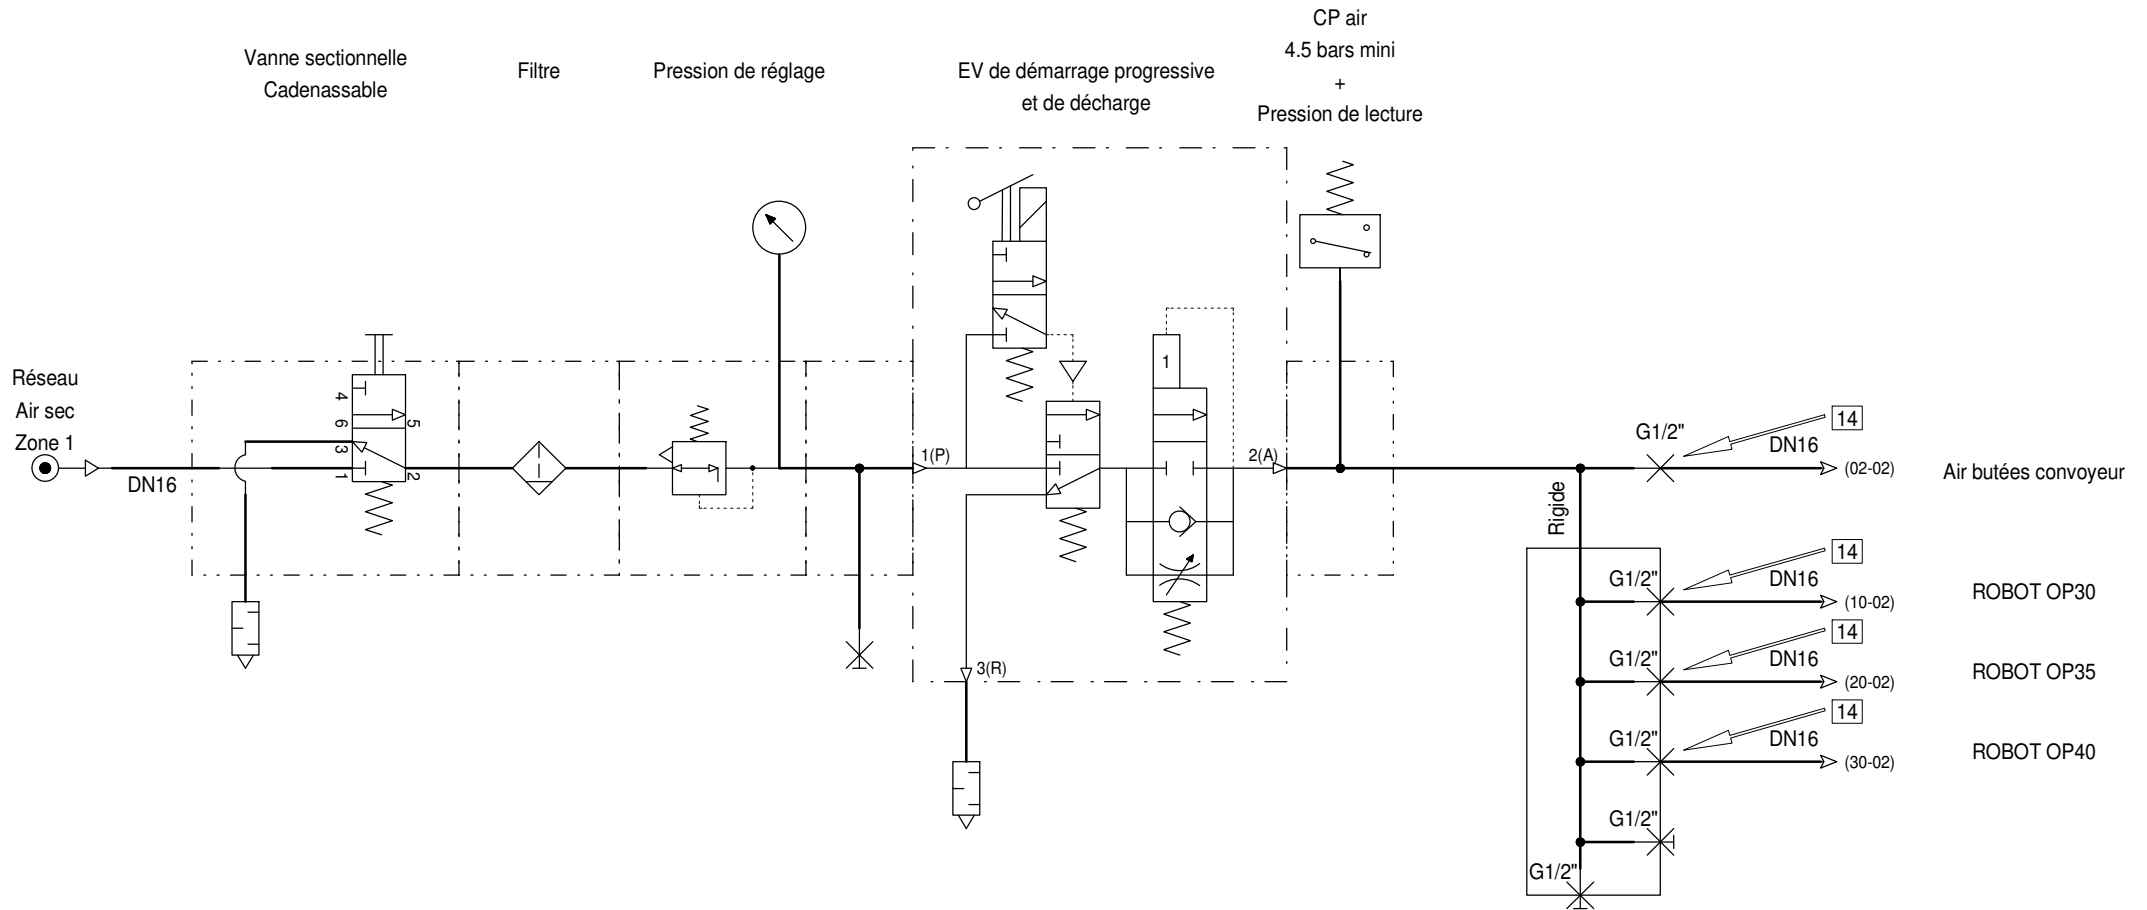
Vanne sectionnelle
Cadenassable

Filtre

Pression de réglage

EV de démarrage progressive
et de décharge

CP air
4.5 bars mini
+
Pression de lecture

Réseau
Air sec
Zone 1

DN16

4
6
3
1
5
2

1(P)

1

2(A)

3(R)

14
G1/2"
DN16
(02-02)
Air butées convoyeur

Rigide

14
G1/2"
DN16
(10-02)
ROBOT OP30

14
G1/2"
DN16
(20-02)
ROBOT OP35

14
G1/2"
DN16
(30-02)
ROBOT OP40

G1/2"

G1/2"